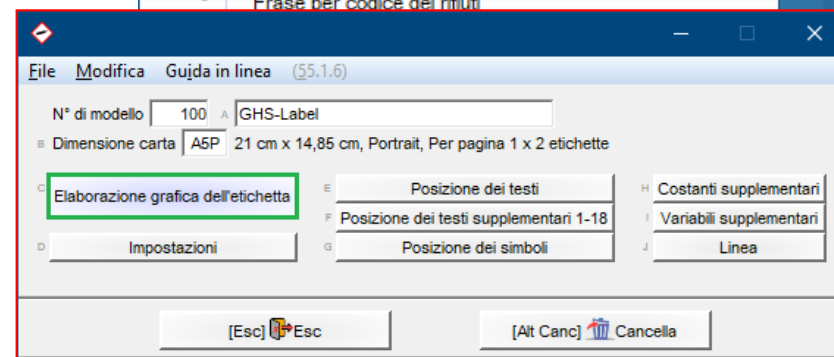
Frase per codice dei rifiuti

File Modifica Guida in linea (55.1.6)

N° di modello 100 A GHS-Label

B Dimensione carta A5P 21 cm x 14,85 cm, Portrait, Per pagina 1 x 2 etichette

C Elaborazione grafica dell'etichetta
E Posizione dei testi
H Costanti supplementari
F Posizione dei testi supplementari 1-18
I Variabili supplementari
D Impostazioni
G Posizione dei simboli
J Linea

[Esc] Esc
[Alt Canc] Cancella